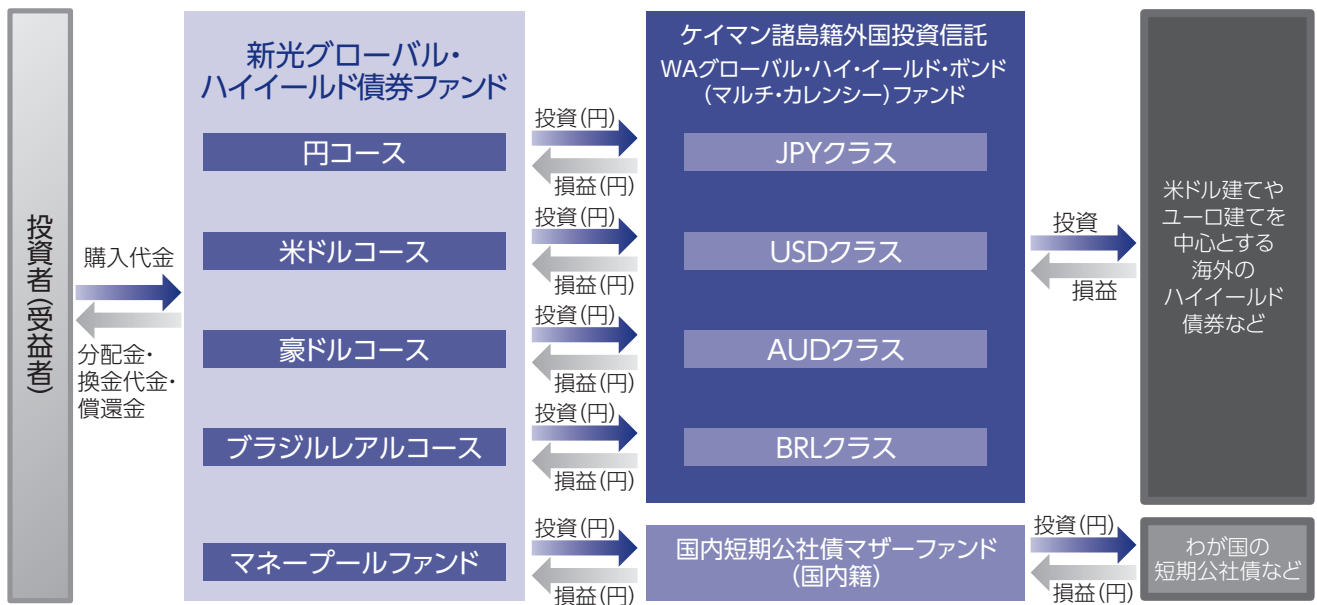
投資者(受益者)

購入代金

分配金・換金代金・償還金

新光グローバル・ハイイールド債券ファンド

円コース

米ドルコース

豪ドルコース

ブラジルレアルコース

マネープールファンド

投資(円)
損益(円)
投資(円)
損益(円)
投資(円)
損益(円)
投資(円)
損益(円)
投資(円)
損益(円)

ケイマン諸島籍外国投資信託
WAグローバル・ハイ・イールド・ボンド(マルチ・カレンシー)ファンド

JPYクラス

USDクラス

AUDクラス

BRLクラス

国内短期公社債マザーファンド(国内籍)

投資
損益

投資(円)
損益(円)

米ドル建てやユーロ建てを中心とする海外のハイイールド債券など

わが国の短期公社債など